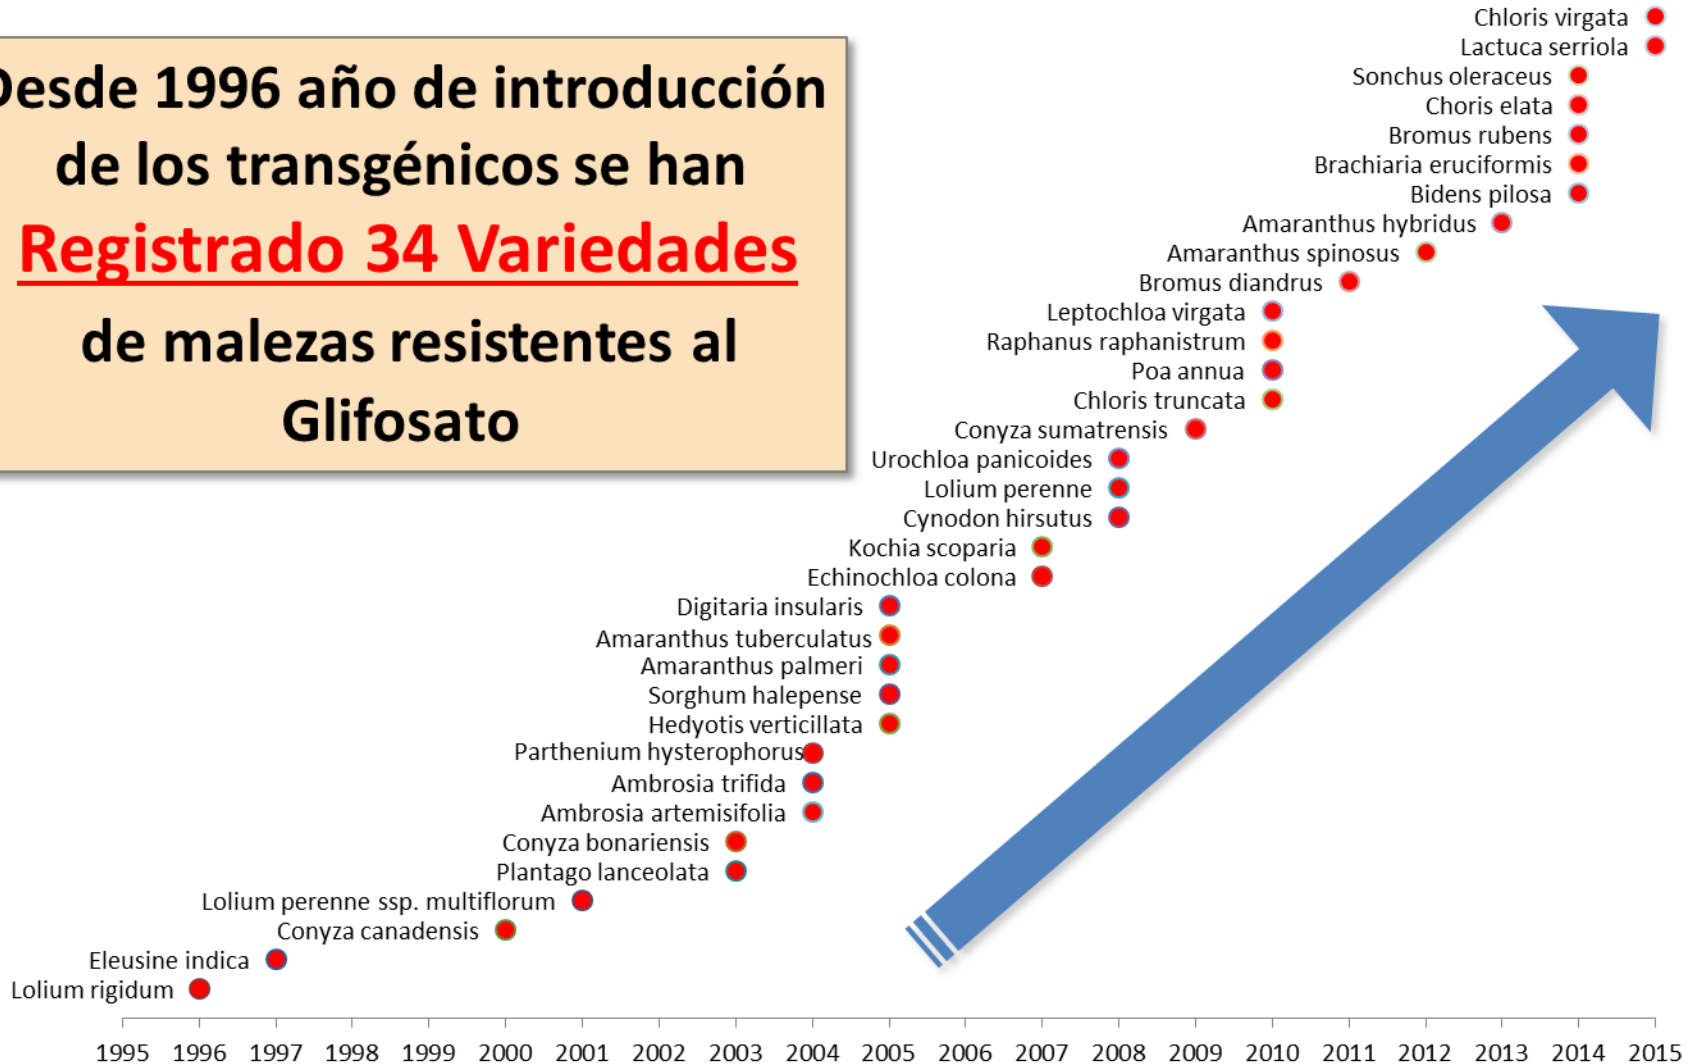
esde 1996 año de introducción de los transgénicos se han Registrado 34 Variedades de malezas resistentes al Glifosato

Chloris virgata
Lactuca serriola
Sonchus oleraceus
Choris elata
Bromus rubens
Brachiaria eruciformis
Bidens pilosa
Amaranthus hybridus
Amaranthus spinosus
Bromus diandrus
Leptochloa virgata
Raphanus raphanistrum
Poa annua
Chloris truncata
Conyza sumatrensis
Urochloa panicoides
Lolium perenne
Cynodon hirsutus
Kochia scoparia
Echinochloa colona
Digitaria insularis
Amaranthus tuberculatus
Amaranthus palmeri
Sorghum halepense
Hedyotis verticillata
Parthenium hysterophorus
Ambrosia trifida
Ambrosia artemisifolia
Conyza bonariensis
Plantago lanceolata
Lolium perenne ssp. multiflorum
Conyza canadensis
Eleusine indica
Lolium rigidum

1995 1996 1997 1998 1999 2000 2001 2002 2003 2004 2005 2006 2007 2008 2009 2010 2011 2012 2013 2014 2015